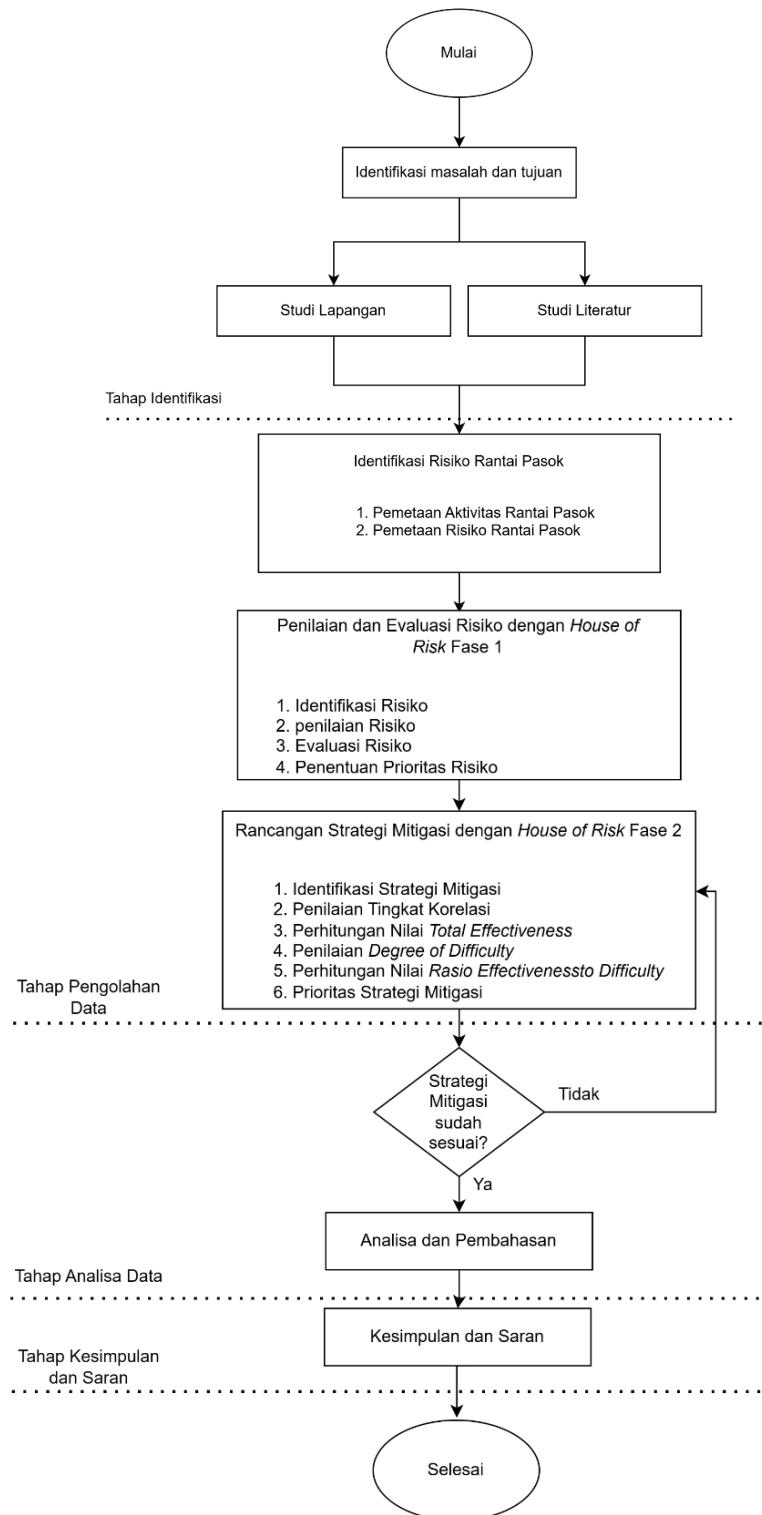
Mulai

Identifikasi masalah dan tujuan

Studi Lapangan

Studi Literatur

Tahap Identifikasi

Identifikasi Risiko Rantai Pasok

1. Pemetaan Aktivitas Rantai Pasok
2. Pemetaan Risiko Rantai Pasok

Penilaian dan Evaluasi Risiko dengan House of Risk Fase 1

1. Identifikasi Risiko
2. penilaian Risiko
3. Evaluasi Risiko
4. Penentuan Prioritas Risiko

Rancangan Strategi Mitigasi dengan House of Risk Fase 2

1. Identifikasi Strategi Mitigasi
2. Penilaian Tingkat Korelasi
3. Perhitungan Nilai Total Effectiveness
4. Penilaian Degree of Difficulty
5. Perhitungan Nilai Rasio Effectivenessto Difficulty
6. Prioritas Strategi Mitigasi

Tahap Pengolahan Data

Strategi Mitigasi sudah sesuai?

Tidak

Ya

Analisa dan Pembahasan

Tahap Analisa Data

Kesimpulan dan Saran

Tahap Kesimpulan dan Saran

Selesai